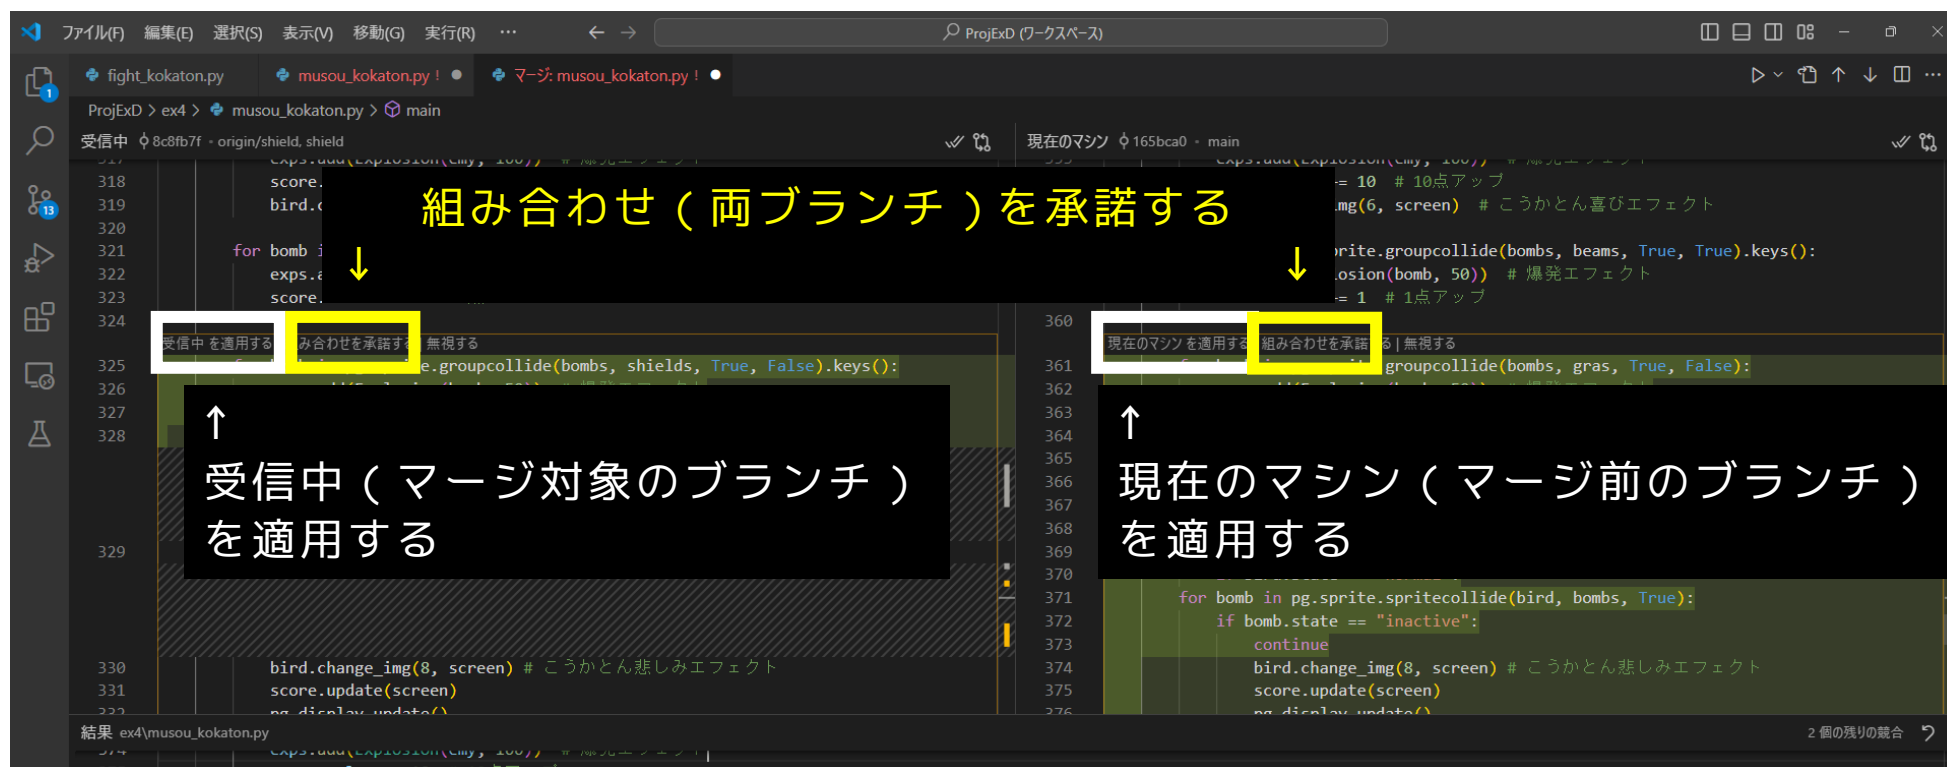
ファイル(F) 編集(E) 選択(S) 表示(V) 移動(G) 実行(R) ···
ProjExD (ワークスペース)

fight_kokaton.py
musou_kokaton.py !
マージ: musou_kokaton.py !

ProjExD > ex4 > musou_kokaton.py > main

受信中 8c8fb7f • origin/shield, shield
現在のマシン 165bca0 • main

組み合わせ（両ブランチ）を承諾する
↓
↓

318 score.
319 bird.
320
321 for bomb i
322 exps.
323 score.
324

受信中 を適用する | 組み合わせを承諾する | 無視する
325 e.groupcollide(bombs, shields, True, False).keys():
326
327
328
329
330 bird.change_img(8, screen) # こうかとん悲しみエフェクト
331 score.update(screen)

↑
受信中（マージ対象のブランチ）を適用する

= 10 # 10点アップ
mg(6, screen) # こうかとん喜びエフェクト
rite.groupcollide(bombs, beams, True, True).keys():
osion(bomb, 50)) # 爆発エフェクト
= 1 # 1点アップ
360
現在のマシン を適用する | 組み合わせを承諾する | 無視する
361 groupcollide(bombs, gras, True, False):
362
363
364
365
366
367
368
369
370
371 for bomb in pg.sprite.spritecollide(bird, bombs, True):
372 if bomb.state == "inactive":
373 continue
374 bird.change_img(8, screen) # こうかとん悲しみエフェクト
375 score.update(screen)

↑
現在のマシン（マージ前のブランチ）を適用する

結果 ex4\musou_kokaton.py
2 個の残りの競合